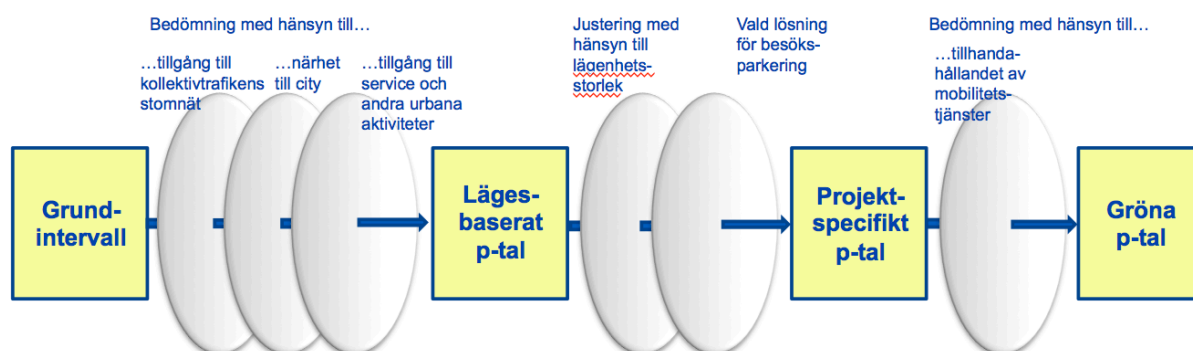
Bedömning med hänsyn till…

…tillgång till kollektivtrafikens stomnät

…närhet till city

…tillgång till service och andra urbana aktiviteter

Justering med hänsyn till lägenhetsstorlek

Vald lösning för besöksparkering

Bedömning med hänsyn till…

…tillhandahållandet av mobilitetstjänster

Grundintervall

Lägesbaserat p-tal

Projektspecifikt p-tal

Gröna p-tal